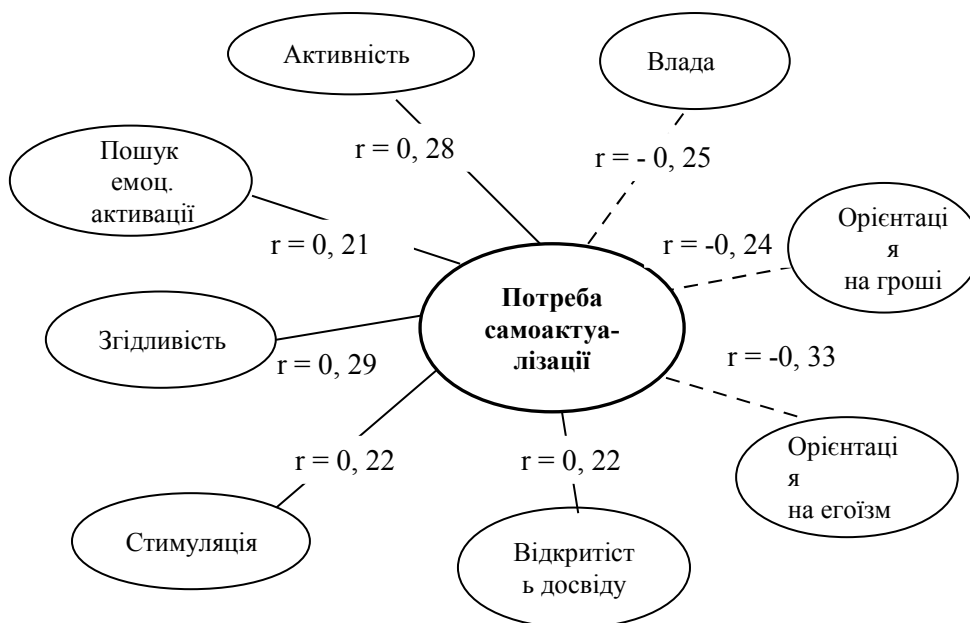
Активність

Влада

r = 0, 28

r = - 0, 25

Пошук емоц. активації

r = 0, 21

r = -0, 24

Орієнтаці я на гроші

Потреба самоактуалізації

Згідливість

r = 0, 29

r = -0, 33

r = 0, 22

r = 0, 22

Орієнтаці я на егоїзм

Стимуляція

Відкритіст ь досвіду